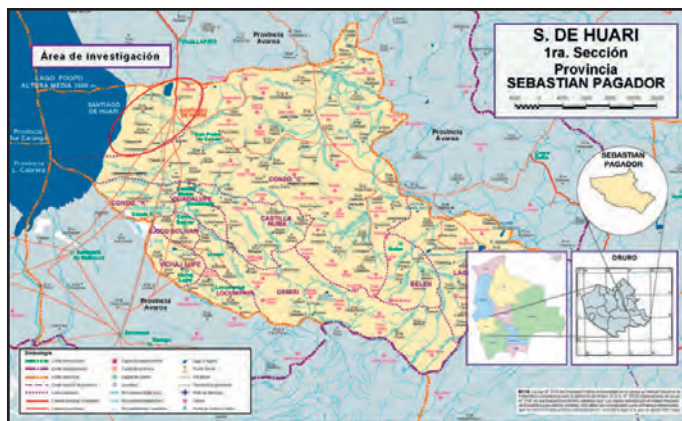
Área de investigación

S. DE HUARI
1ra. Sección
Provincia
SEBASTIAN PAGADOR

Provincia Avaroa

LAGO POOPO ALTURA MEDIA 3686 m.

SANTIAGO DE HUARI

Provincia Sur Carangas

Provincia L. Cabrera

Provincia Avaroa

CONDO "C"

CONDO

CASTILLA HUMA

QUILLACAS

LAGO SOLIVAR

VICHAJ LUPE

URMIRI

BELEN

Provincia Avaroa

SEBASTIAN PAGADOR

ORURO

Simbología

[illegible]